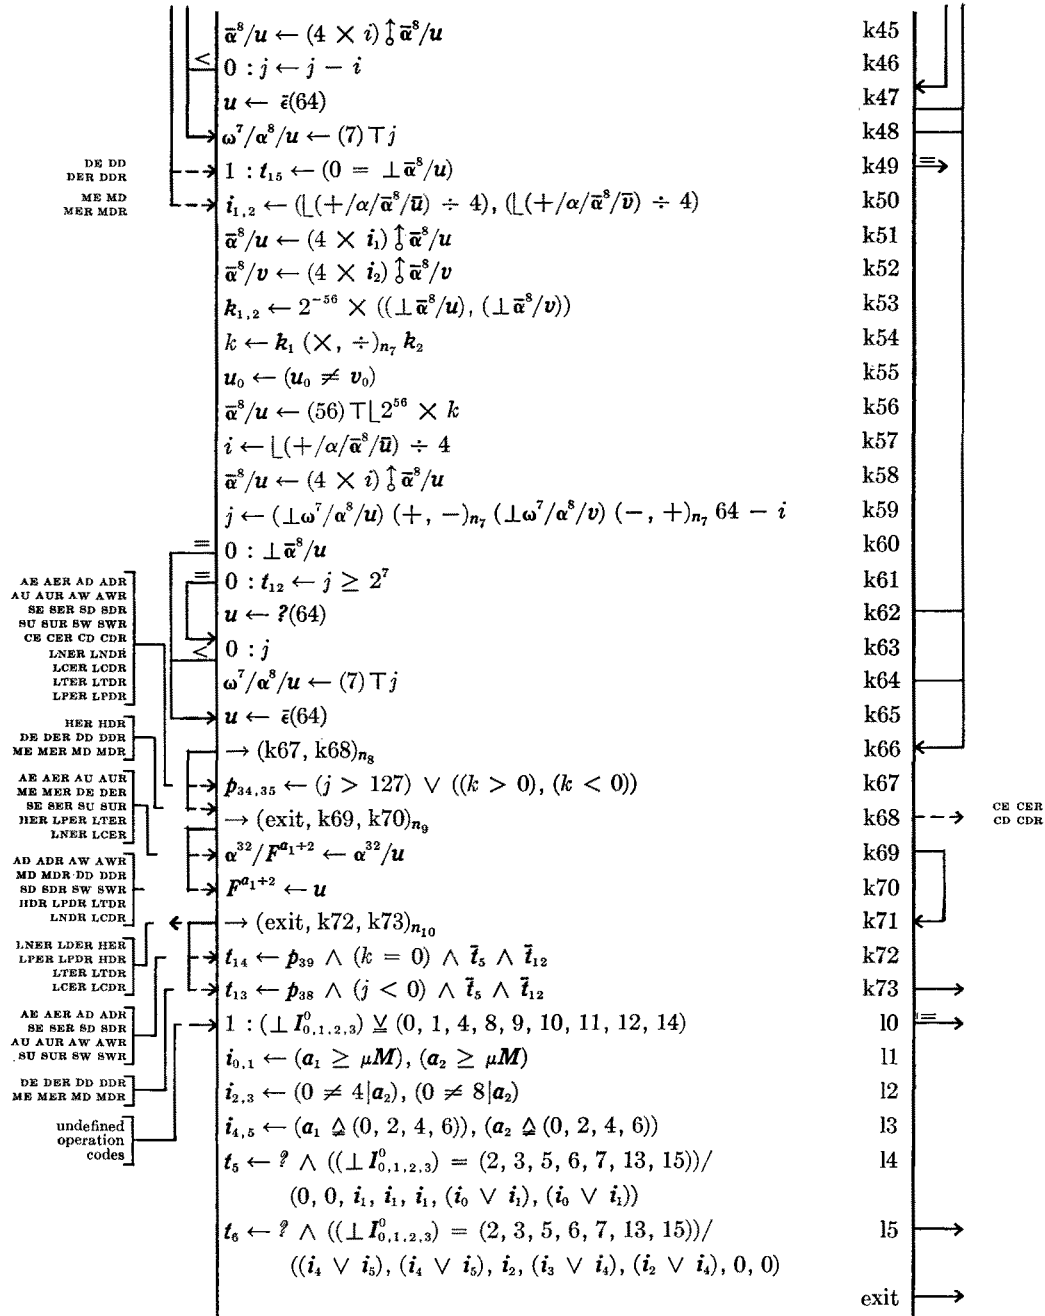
$\bar{\alpha}^8/u \leftarrow (4 \times i) \uparrow \bar{\alpha}^8/u$ k45

$<$ $0 : j \leftarrow j - i$ k46

$u \leftarrow \bar{\epsilon}(64)$ k47

$\omega^7/\alpha^8/u \leftarrow (7) \top j$ k48

DE DD DER DDR

$1 : t_{15} \leftarrow (0 = \perp \bar{\alpha}^8/u)$ k49 $\equiv$

ME MD MER MDR

$i_{1,2} \leftarrow (\lfloor(+/\alpha/\bar{\alpha}^8/\bar{u}) \div 4), (\lfloor(+/\alpha/\bar{\alpha}^8/\bar{v}) \div 4)$ k50

$\bar{\alpha}^8/u \leftarrow (4 \times i_1) \uparrow \bar{\alpha}^8/u$ k51

$\bar{\alpha}^8/v \leftarrow (4 \times i_2) \uparrow \bar{\alpha}^8/v$ k52

$k_{1,2} \leftarrow 2^{-56} \times ((\perp \bar{\alpha}^8/u), (\perp \bar{\alpha}^8/v))$ k53

$k \leftarrow k_1 (\times, \div)_{n_7} k_2$ k54

$u_0 \leftarrow (u_0 \neq v_0)$ k55

$\bar{\alpha}^8/u \leftarrow (56) \top \lfloor 2^{56} \times k$ k56

$i \leftarrow \lfloor(+/\alpha/\bar{\alpha}^8/\bar{u}) \div 4$ k57

$\bar{\alpha}^8/u \leftarrow (4 \times i) \uparrow \bar{\alpha}^8/u$ k58

$j \leftarrow (\perp \omega^7/\alpha^8/u) (+, -)_{n_7} (\perp \omega^7/\alpha^8/v) (-, +)_{n_7} 64 - i$ k59

$\equiv$ $0 : \perp \bar{\alpha}^8/u$ k60

AE AER AD ADR
AU AUR AW AWR
SE SER SD SDR
SU SUR SW SWR
CE CER CD CDR
LNER LNDR
LCER LCDR
LTER LTDR
LPER LPDR

$\equiv$ $0 : t_{12} \leftarrow j \geq 2^7$ k61

$u \leftarrow ?(64)$ k62

$<$ $0 : j$ k63

$\omega^7/\alpha^8/u \leftarrow (7) \top j$ k64

HER HDR
DE DER DD DDR
ME MER MD MDR

$u \leftarrow \bar{\epsilon}(64)$ k65

$\rightarrow (\text{k67}, \text{k68})_{n_8}$ k66

AE AER AU AUR
ME MER DE DER
SE SER SU SUR
HER LPER LTER
LNER LCER

$p_{34,35} \leftarrow (j > 127) \vee ((k > 0), (k < 0))$ k67

$\rightarrow (\text{exit}, \text{k69}, \text{k70})_{n_9}$ k68 CE CER CD CDR

AD ADR AW AWR
MD MDR DD DDR
SD SDR SW SWR
HDR LPDR LTDR
LNDR LCDR

$\alpha^{32}/F^{a_1+2} \leftarrow \alpha^{32}/u$ k69

$F^{a_1+2} \leftarrow u$ k70

$\rightarrow (\text{exit}, \text{k72}, \text{k73})_{n_{10}}$ k71

LNER LDER HER
LPER LPDR HDR
LTER LTDR
LCER LCDR

$t_{14} \leftarrow p_{39} \wedge (k = 0) \wedge \bar{t}_5 \wedge \bar{t}_{12}$ k72

$t_{13} \leftarrow p_{38} \wedge (j < 0) \wedge \bar{t}_5 \wedge \bar{t}_{12}$ k73

AE AER AD ADR
SE SER SD SDR
AU AUR AW AWR
SU SUR SW SWR

$1 : (\perp I^0_{0,1,2,3}) \veebar (0, 1, 4, 8, 9, 10, 11, 12, 14)$ l0 $\equiv$

$i_{0,1} \leftarrow (a_1 \geq \mu M), (a_2 \geq \mu M)$ l1

DE DER DD DDR
ME MER MD MDR

$i_{2,3} \leftarrow (0 \neq 4|a_2), (0 \neq 8|a_2)$ l2

undefined operation codes

$i_{4,5} \leftarrow (a_1 \triangleq (0, 2, 4, 6)), (a_2 \triangleq (0, 2, 4, 6))$ l3

$t_5 \leftarrow ? \wedge ((\perp I^0_{0,1,2,3}) = (2, 3, 5, 6, 7, 13, 15))/$ $(0, 0, i_1, i_1, i_1, (i_0 \vee i_1), (i_0 \vee i_1))$ l4

$t_6 \leftarrow ? \wedge ((\perp I^0_{0,1,2,3}) = (2, 3, 5, 6, 7, 13, 15))/$ $((i_4 \vee i_5), (i_4 \vee i_5), i_2, (i_3 \vee i_4), (i_2 \vee i_4), 0, 0)$ l5

exit